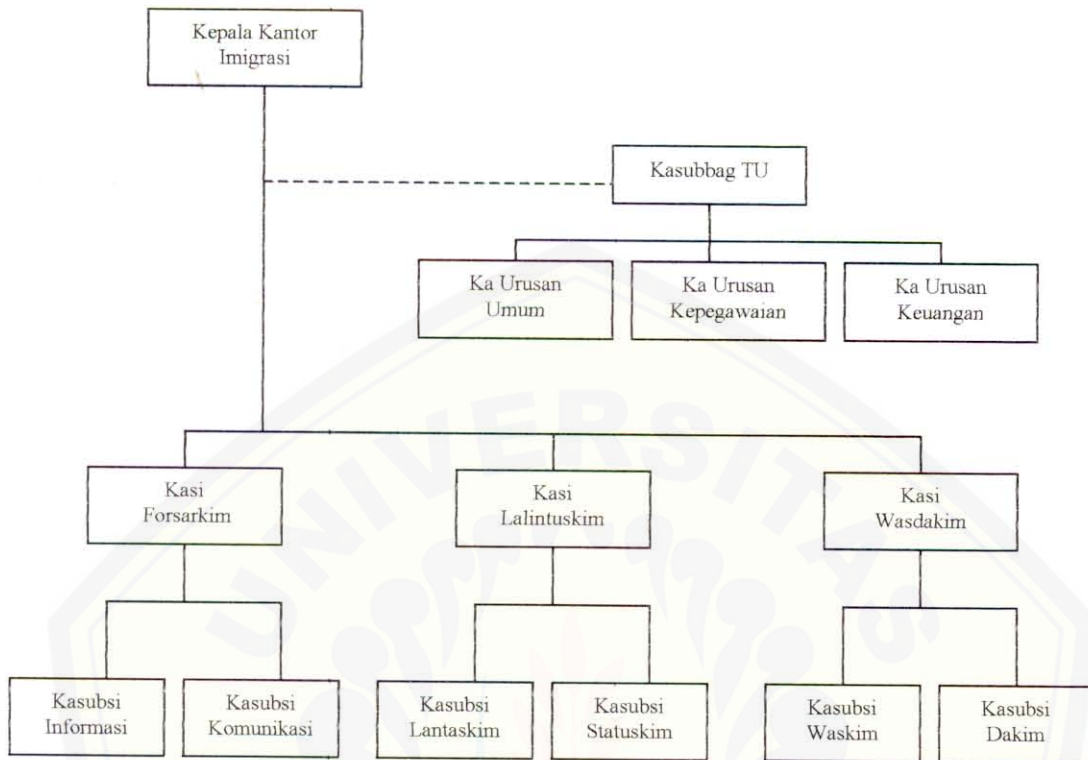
Kepala Kantor Imigrasi

Kasubbag TU

Ka Urusan Umum

Ka Urusan Kepegawaian

Ka Urusan Keuangan

Kasi Forsarkim

Kasi Lalintuskim

Kasi Wasdakim

Kasubsi Informasi

Kasubsi Komunikasi

Kasubsi Lantaskim

Kasubsi Statuskim

Kasubsi Waskim

Kasubsi Dakim

UNIVERSITAS